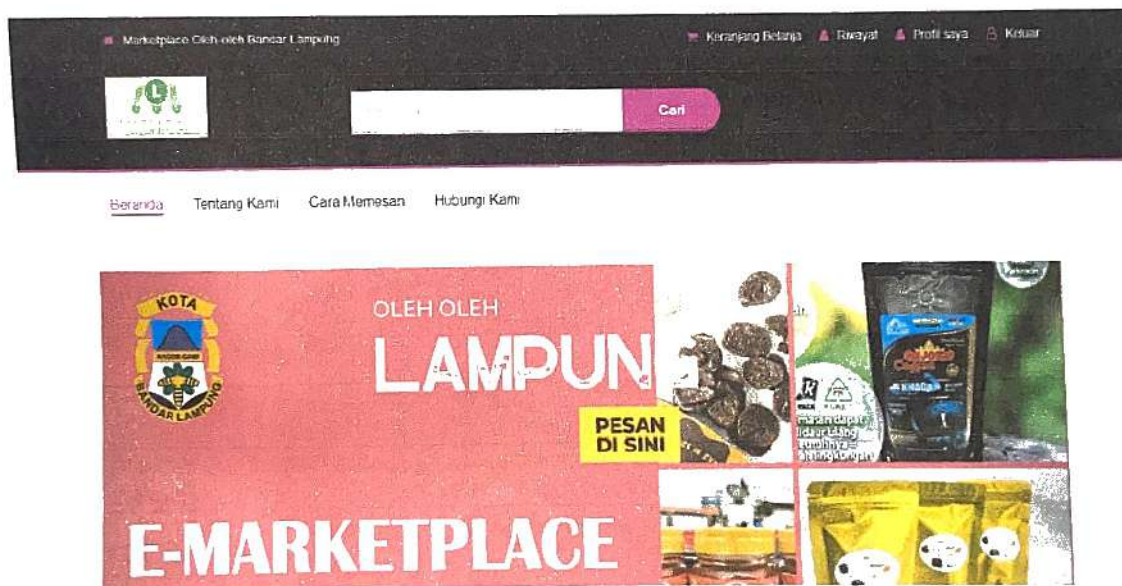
Marketplace Oleh-oleh Bandar Lampung

Keranjang Belanja Riwayat Profil saya Keluar

Cari

Beranda Tentang Kami Cara Memesan Hubungi Kami

KOTA
BANDAR LAMPUNG

OLEH OLEH
LAMPUN
PESAN DI SINI

E-MARKETPLACE